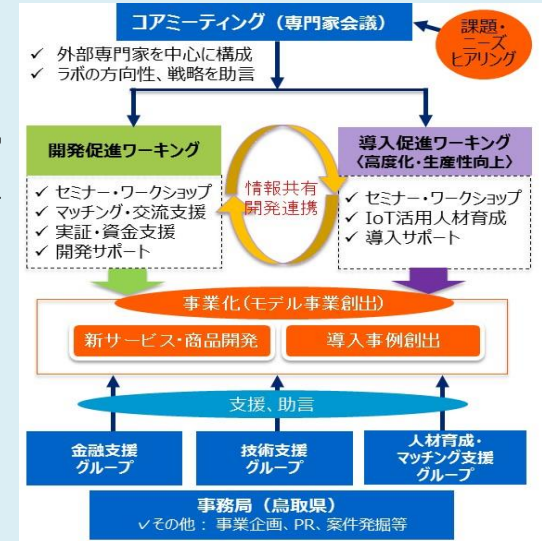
コアミーティング（専門家会議）

課題・ニーズヒアリング

✓ 外部専門家を中心に構成
✓ ラボの方向性、戦略を助言

開発促進ワーキング

✓ セミナー・ワークショップ
✓ マッチング・交流支援
✓ 実証・資金支援
✓ 開発サポート

情報共有
開発連携

導入促進ワーキング
〈高度化・生産性向上〉

✓ セミナー・ワークショップ
✓ IoT活用人材育成
✓ 導入サポート

事業化（モデル事業創出）

新サービス・商品開発

導入事例創出

支援、助言

金融支援グループ

技術支援グループ

人材育成・マッチング支援グループ

事務局（鳥取県）
✓その他： 事業企画、PR、案件発掘等